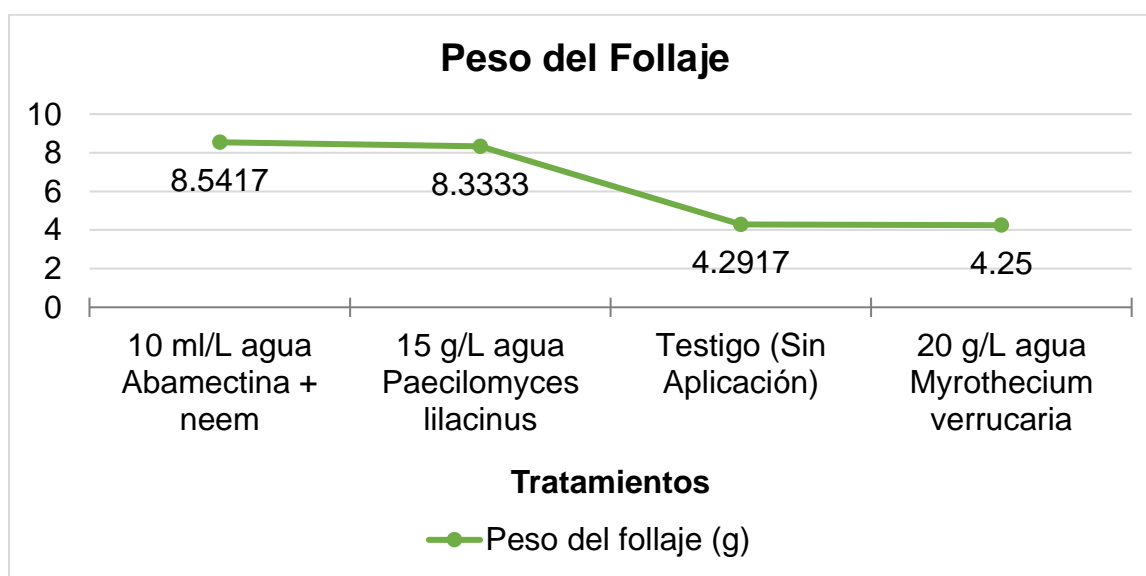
Peso del Follaje

10
8
6
4
2
0

8.5417
8.3333
4.2917
4.25

10 ml/L agua Abamectina + neem
15 g/L agua Paecilomyces lilacinus
Testigo (Sin Aplicación)
20 g/L agua Myrothecium verrucaria

Tratamientos

Peso del follaje (g)